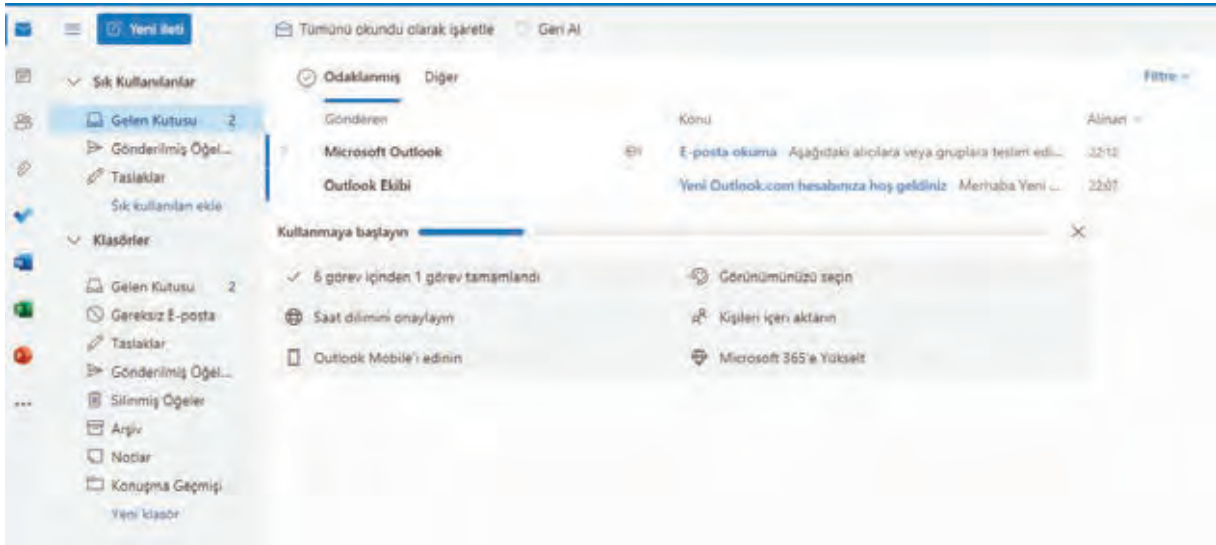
Yeni ileti

Tümünü okundu olarak işaretle Geri Al

Sık Kullanılanlar

Gelen Kutusu 2

Gönderilmiş Öğel...

Taslaklar

Sık kullanılan ekle

Klasörler

Gelen Kutusu 2

Gereksiz E-posta

Taslaklar

Gönderilmiş Öğel...

Silinmiş Öğeler

Arşiv

Notlar

Konuşma Geçmişi

Yeni klasör

Odaklanmış Diğer

Filtre

| Gönderen | Konu | Alınan |
|---|---|---|
| Microsoft Outlook | E-posta okuma Aşağıdaki alıcılara veya gruplara teslim edi... | 22:12 |
| Outlook Ekibi | Yeni Outlook.com hesabınıza hoş geldiniz Merhaba Yeni ... | 22:07 |

Kullanmaya başlayın

6 görev içinden 1 görev tamamlandı

Görünümünüzü seçin

Saat dilimini onaylayın

Kişileri içeri aktarın

Outlook Mobile'ı edinin

Microsoft 365'e Yükselt